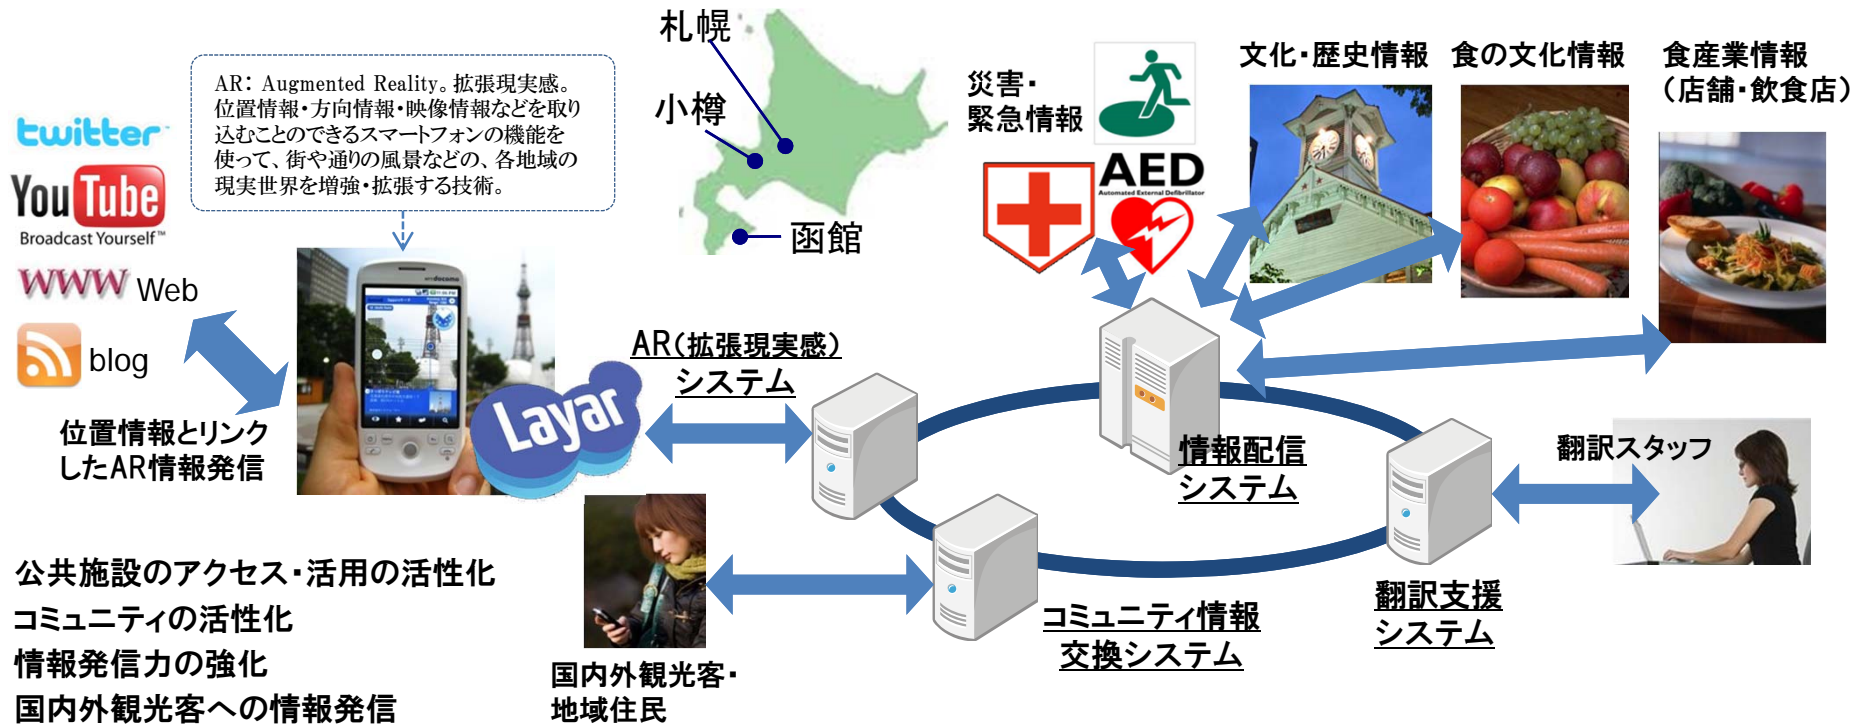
twitter

YouTube
Broadcast Yourself™

WWW Web

blog

AR: Augmented Reality。拡張現実感。位置情報・方向情報・映像情報などを取り込むことのできるスマートフォンの機能を使って、街や通りの風景などの、各地域の現実世界を増強・拡張する技術。

札幌

小樽

函館

災害・緊急情報

AED
Automated External Defibrillator

文化・歴史情報

食の文化情報

食産業情報
（店舗・飲食店）

位置情報とリンクしたAR情報発信

Layar

AR（拡張現実感）システム

情報配信システム

翻訳スタッフ

翻訳支援システム

コミュニティ情報交換システム

国内外観光客・地域住民

公共施設のアクセス・活用の活性化
コミュニティの活性化
情報発信力の強化
国内外観光客への情報発信